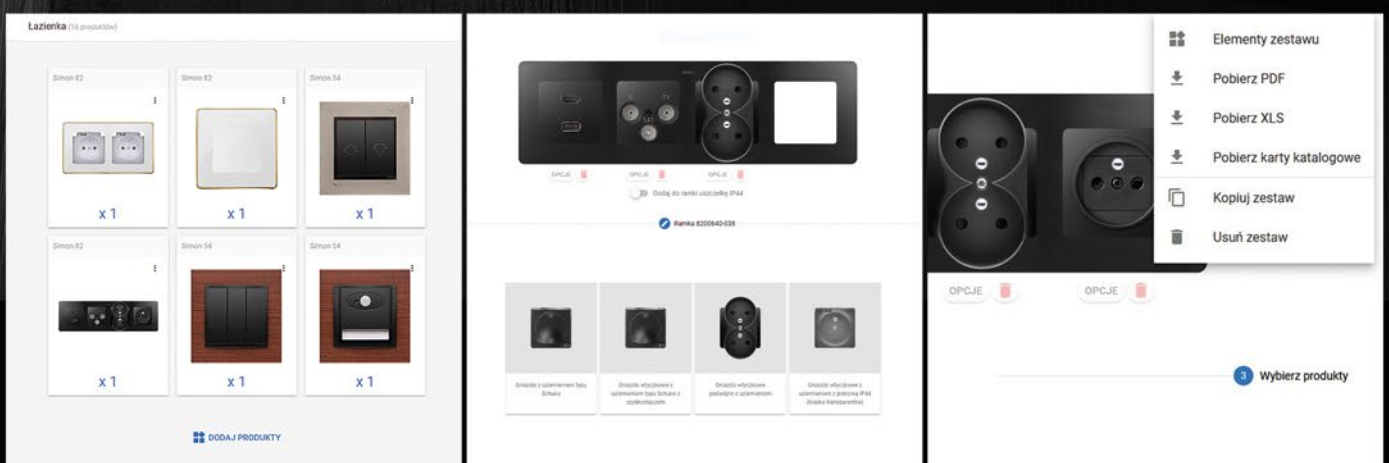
Łazienka (16 produktów)

Simon 82
x 1

Simon 82
x 1

Simon 54
x 1

Simon 82
x 1

Simon 54
x 1

Simon 54
x 1

DODAJ PRODUKTY

OPCJE
OPCJE
OPCJE

Dodaj do ramki uszczelkę IP44

Ramka 8200640-038

Gniazdo z uziemieniem typu Schuko

Gniazdo wtyczkowe z uziemieniem typu Schuko z szybkozłączem

Gniazdo wtyczkowe podwójne z uziemieniem

Gniazdo wtyczkowe z uziemieniem z pokrywą IP44 (klapka transparentna)

Elementy zestawu
Pobierz PDF
Pobierz XLS
Pobierz karty katalogowe
Kopiuj zestaw
Usuń zestaw

OPCJE
OPCJE

3 Wybierz produkty